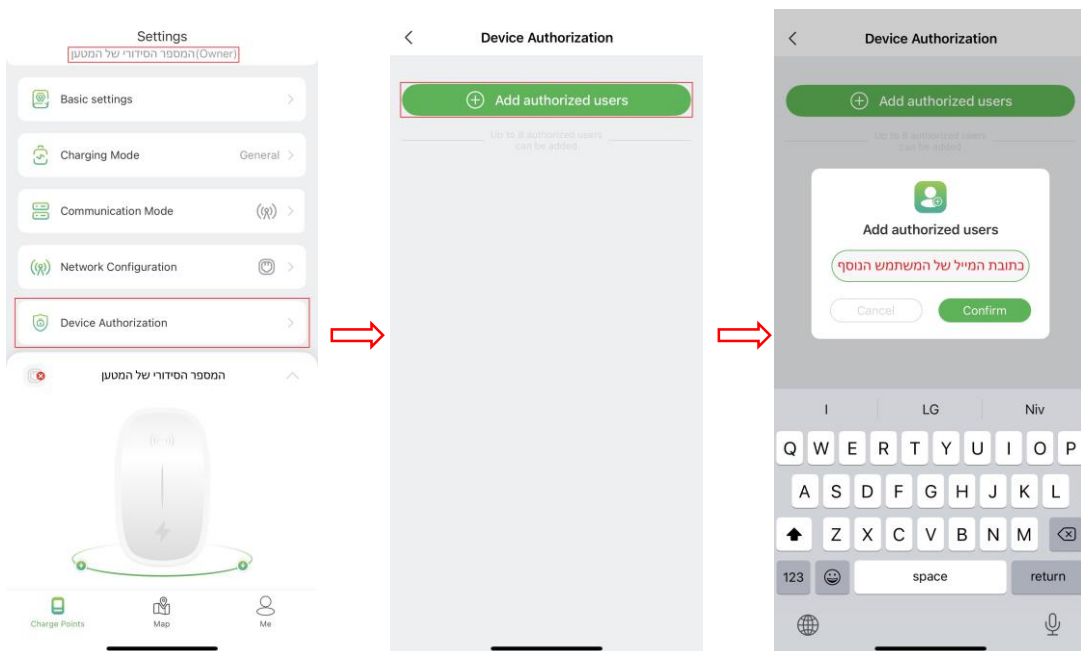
Settings
המספר הסידורי של המטען(Owner)

Basic settings

Charging Mode General

Communication Mode

Network Configuration

Device Authorization

המספר הסידורי של המטען

Charge Points
Map
Me

Device Authorization

Add authorized users

Up to 8 authorized users can be added

Device Authorization

Add authorized users

Up to 8 authorized users can be added

Add authorized users

כתובת המייל של המשתמש הנוסף

Cancel
Confirm

I
LG
Niv

Q W E R T Y U I O P
A S D F G H J K L
Z X C V B N M
123
space
return